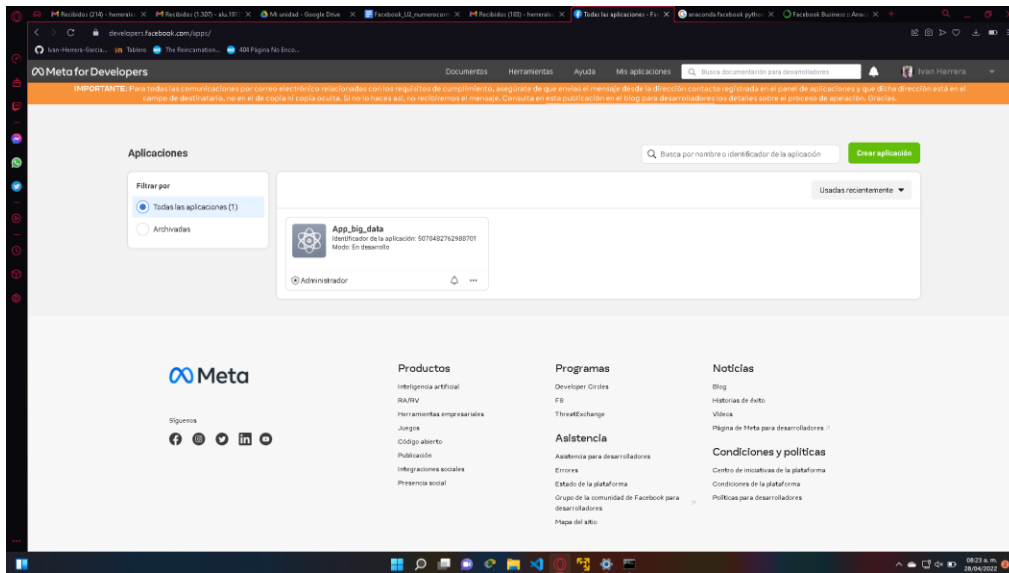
Recibidos (214) - herrerale | Recibidos (1.327) - alu.191 | Mi unidad - Google Drive | Facebook_U2_numeroconi | Recibidos (183) - herrerale | Todas las aplicaciones - Fa | anaconda facebook pytho | Facebook Business o Anac

developers.facebook.com/apps/

Ivan-Herrera-Garcia... Tablero The Reincarnation... 404 Página No Enco...

Meta for Developers

Documentos Herramientas Ayuda Mis aplicaciones Busca documentación para desarrolladores Ivan Herrera

IMPORTANTE: Para todas las comunicaciones por correo electrónico relacionadas con los requisitos de cumplimiento, asegúrate de que envías el mensaje desde la dirección contacto registrada en el panel de aplicaciones y que dicha dirección está en el campo de destinatario, no en el de copia ni copia oculta. Si no lo haces así, no recibiremos el mensaje. Consulta en esta publicación en el blog para desarrolladores los detalles sobre el proceso de apelación. Gracias.

Aplicaciones

Busca por nombre o identificador de la aplicación

Crear aplicación

Filtrar por

Todas las aplicaciones (1)

Archivadas

Usadas recientemente

App_big_data
Identificador de la aplicación: 5070482762988701
Modo: En desarrollo

Administrador

Meta

Síguenos

Productos
Inteligencia artificial
RA/RV
Herramientas empresariales
Juegos
Código abierto
Publicación
Integraciones sociales
Presencia social

Programas
Developer Circles
F8
ThreatExchange

Asistencia
Asistencia para desarrolladores
Errores
Estado de la plataforma
Grupo de la comunidad de Facebook para desarrolladores
Mapa del sitio

Noticias
Blog
Historias de éxito
Videos
Página de Meta para desarrolladores

Condiciones y políticas
Centro de iniciativas de la plataforma
Condiciones de la plataforma
Políticas para desarrolladores

08:23 a. m.
28/04/2022